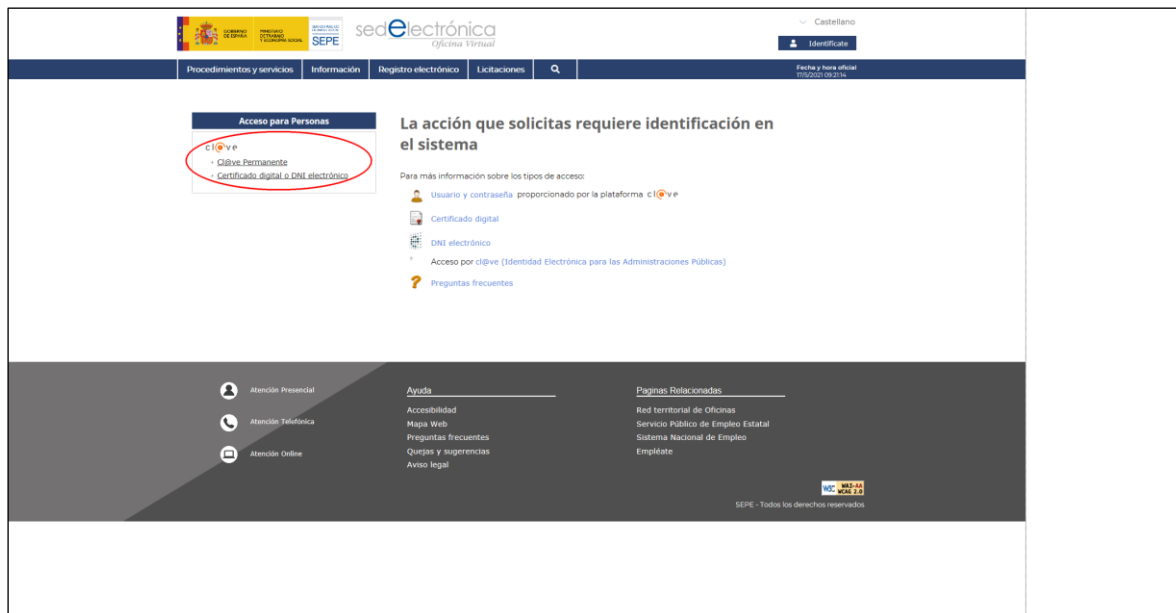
GOBIERNO DE ESPAÑA MINISTERIO DE TRABAJO Y ECONOMÍA SOCIAL SERVICIO PÚBLICO DE EMPLEO ESTATAL SEPE

sedelectrónica
Oficina Virtual

Castellano

Identifícate

Procedimientos y servicios | Información | Registro electrónico | Licitaciones

Fecha y hora oficial
17/5/2021 09:21:14

Acceso para Personas

cl@ve
- Cl@ve Permanente
- Certificado digital o DNI electrónico

La acción que solicitas requiere identificación en el sistema

Para más información sobre los tipos de acceso:

Usuario y contraseña proporcionado por la plataforma cl@ve

Certificado digital

DNI electrónico

Acceso por cl@ve (Identidad Electrónica para las Administraciones Públicas)

Preguntas frecuentes

Atención Presencial

Atención Telefónica

Atención Online

Ayuda
Accesibilidad
Mapa Web
Preguntas frecuentes
Quejas y sugerencias
Aviso legal

Paginas Relacionadas
Red territorial de Oficinas
Servicio Público de Empleo Estatal
Sistema Nacional de Empleo
Empléate

W3C WAI-AA WCAG 2.0

SEPE - Todos los derechos reservados